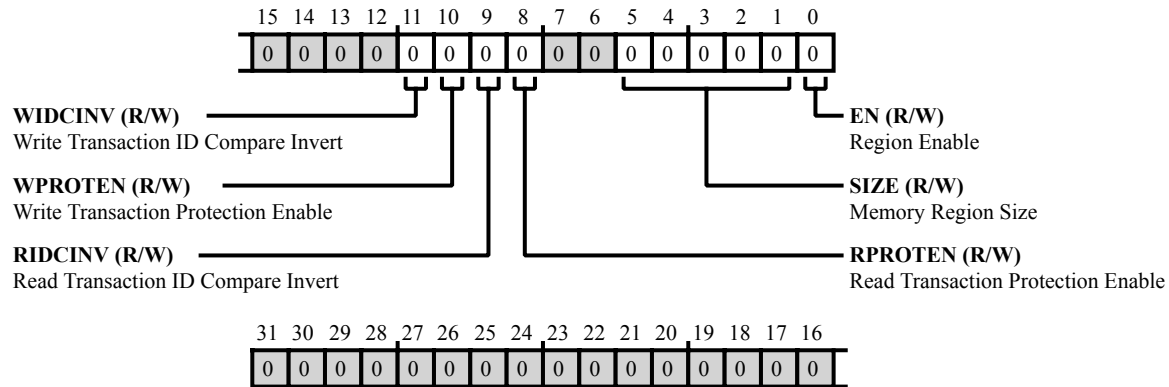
15 14 13 12 11 10 9 8 7 6 5 4 3 2 1 0

| 0 | 0 | 0 | 0 | 0 | 0 | 0 | 0 | 0 | 0 | 0 | 0 | 0 | 0 | 0 | 0 |
|---|---|---|---|---|---|---|---|---|---|---|---|---|---|---|---|

**WIDCINV (R/W)**
Write Transaction ID Compare Invert

**WPROTEN (R/W)**
Write Transaction Protection Enable

**RIDCINV (R/W)**
Read Transaction ID Compare Invert

**EN (R/W)**
Region Enable

**SIZE (R/W)**
Memory Region Size

**RPROTEN (R/W)**
Read Transaction Protection Enable

31 30 29 28 27 26 25 24 23 22 21 20 19 18 17 16

| 0 | 0 | 0 | 0 | 0 | 0 | 0 | 0 | 0 | 0 | 0 | 0 | 0 | 0 | 0 | 0 |
|---|---|---|---|---|---|---|---|---|---|---|---|---|---|---|---|